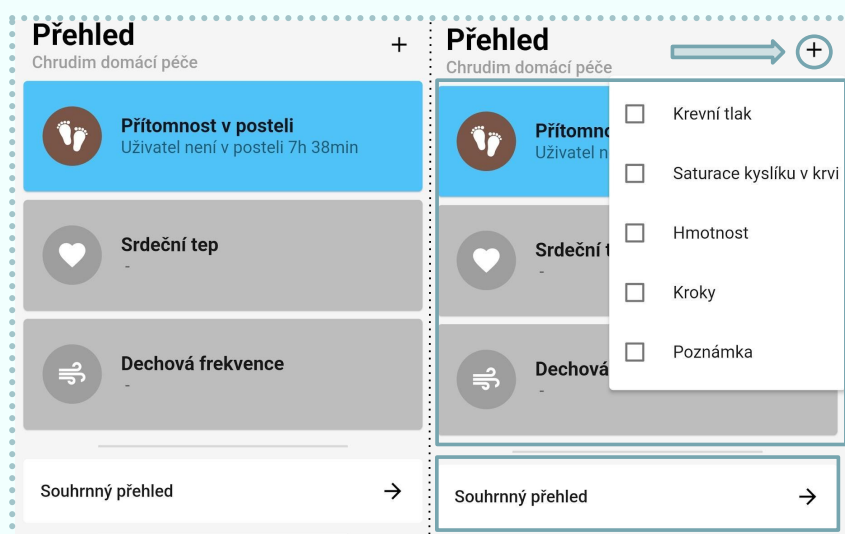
Přehled
Chrudim domácí péče
+

Přítomnost v posteli
Uživatel není v posteli 7h 38min

Srdeční tep
-

Dechová frekvence
-

Souhrnný přehled →

Přehled
Chrudim domácí péče
+

Přítomno
Uživatel n

Srdeční t
-

Dechová
-

Krevní tlak
Saturace kyslíku v krvi
Hmotnost
Kroky
Poznámka

Souhrnný přehled →